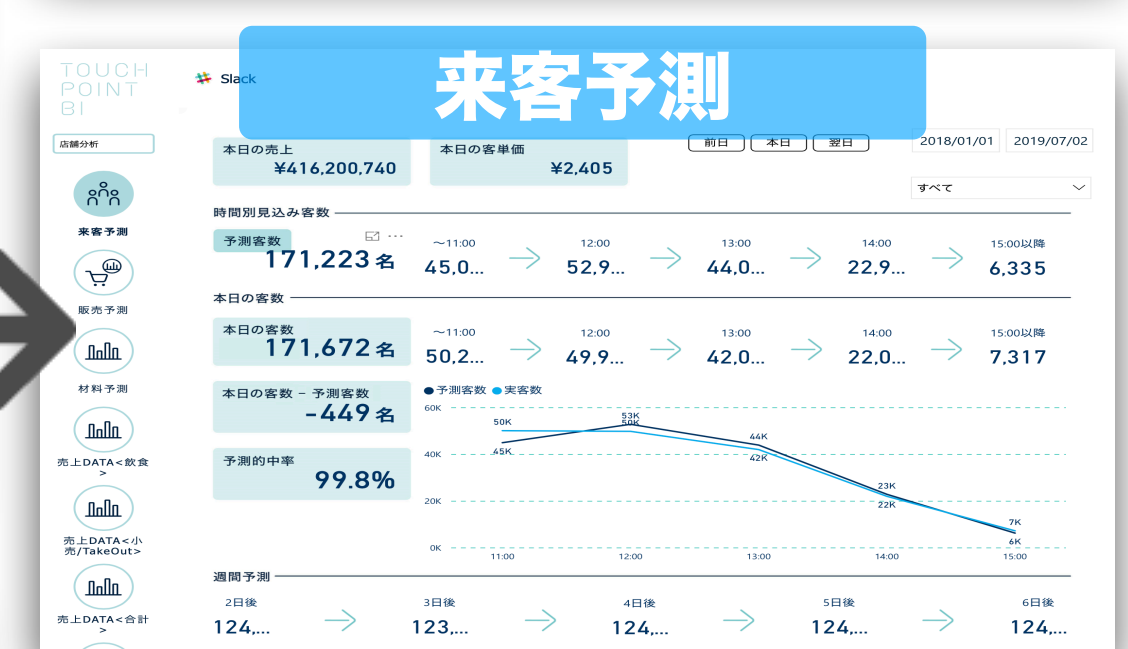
来客予測

TOUCH POINT BI

Slack

店舗分析

来客予測

販売予測

材料予測

売上DATA<飲食>

売上DATA<小売/TakeOut>

売上DATA<合計>

本日の売上
¥416,200,740

本日の客単価
¥2,405

前日 本日 翌日

2018/01/01 2019/07/02

すべて

時間別見込み客数

予測客数
171,223 名

~11:00
45,0...

12:00
52,9...

13:00
44,0...

14:00
22,9...

15:00以降
6,335

本日の客数

本日の客数
171,672 名

~11:00
50,2...

12:00
49,9...

13:00
42,0...

14:00
22,0...

15:00以降
7,317

本日の客数 − 予測客数
-449 名

予測的中率
99.8%

● 予測客数 ● 実客数

60K
40K
20K
0K

50K
45K
53K
50K
44K
42K
23K
22K
7K
6K

11:00 12:00 13:00 14:00 15:00

週間予測

2日後
124,...

3日後
123,...

4日後
124,...

5日後
124,...

6日後
124,...